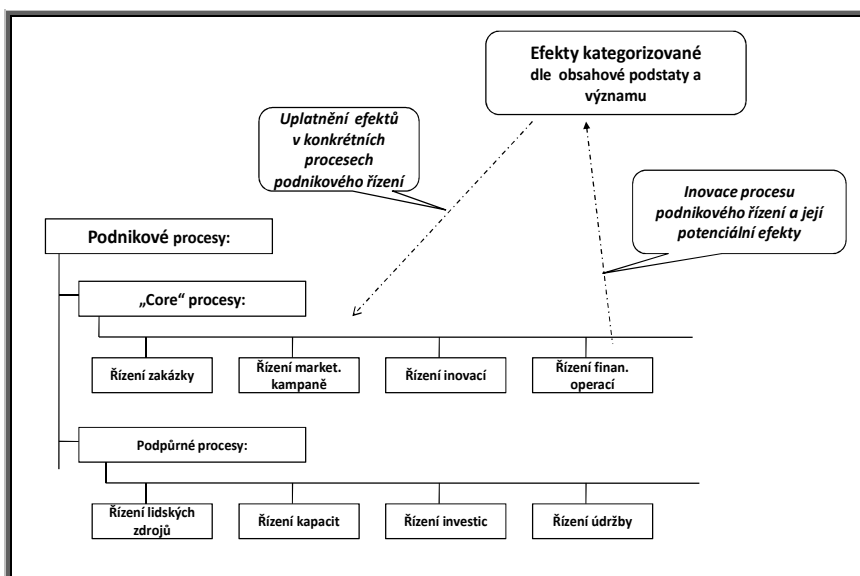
Efekty kategorizované dle obsahové podstaty a významu

Uplatnění efektů v konkrétních procesech podnikového řízení

Inovace procesu podnikového řízení a její potenciální efekty

Podnikové procesy:

„Core“ procesy:

Řízení zakázky

Řízení market. kampaně

Řízení inovací

Řízení finan. operací

Podpůrné procesy:

Řízení lidských zdrojů

Řízení kapacit

Řízení investic

Řízení údržby